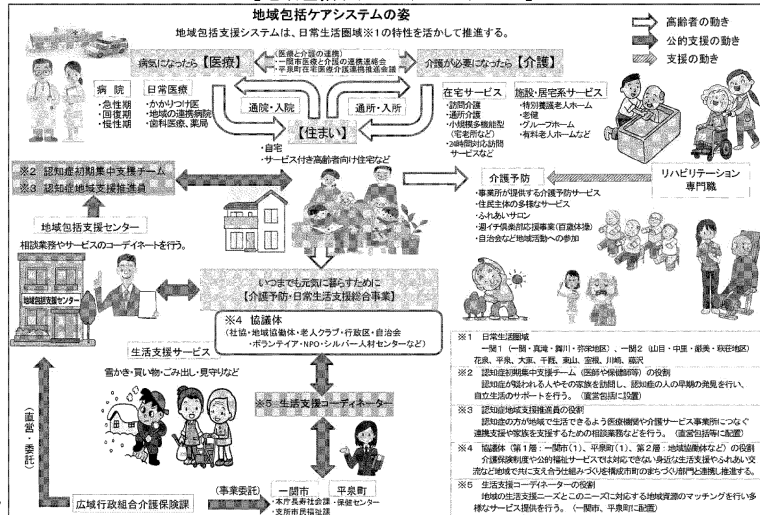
地域包括ケアシステムの姿

地域包括支援システムは、日常生活圏域※1の特性を活かして推進する。

高齢者の動き
公的支援の動き
支援の動き

病気になったら【医療】

（医療と介護の連携）
・一関市医療と介護の連携連絡会
・平泉町在宅医療介護連携推進会議

介護が必要になったら【介護】

病院
・急性期
・回復期
・慢性期

日常医療
・かかりつけ医
・地域の連携病院
・歯科医療、薬局

通院・入院

通所・入所

在宅系サービス
・訪問介護
・通所介護
・小規模多機能型（宅老所など）
・24時間対応訪問サービスなど

施設・居宅系サービス
・特別養護老人ホーム
・老健
・グループホーム
・有料老人ホームなど

【住まい】
・自宅
・サービス付き高齢者向け住宅など

※2 認知症初期集中支援チーム
※3 認知症地域支援推進員

地域包括支援センター

相談業務やサービスのコーディネートを行う。

地域包括支援センター

介護予防
・事業所が提供する介護予防サービス
・住民主体の多様なサービス
・ふれあいサロン
・週イチ倶楽部応援事業（百歳体操）
・自治会など地域活動への参加

リハビリテーション専門職

いつまでも元気に暮らすために
【介護予防・日常生活支援総合事業】

※4 協議体
（社協・地域協働体・老人クラブ・行政区・自治会・ボランテイア・NPO・シルバー人材センターなど）

生活支援サービス

雪かき・買い物・ごみ出し・見守りなど

※5 生活支援コーディネーター

（直営・委託）

広域行政組合介護保険課

（事業委託）

一関市
・本庁長寿社会課
・支所市民福祉課

平泉町
・保健センター

※1 日常生活圏域
一関1（一関・真滝・舞川・弥栄地区）、一関2（山目・中里・厳美・萩荘地区）
花泉、平泉、大東、千厩、東山、室根、川崎、藤沢

※2 認知症初期集中支援チーム（医師や保健師等）の役割
認知症が疑われる人やその家族を訪問し、認知症の人の早期の発見を行い、自立生活のサポートを行う。（直営包括に設置）

※3 認知症地域支援推進員の役割
認知症の方が地域で生活できるよう医療機関や介護サービス事業所につなぐ連携支援や家族を支援するための相談業務などを行う。（直営包括等に配置）

※4 協議体（第1層：一関市（1）、平泉町（1）、第2層：地域協働体など）の役割
介護保険制度や公的福祉サービスでは対応できない身近な生活支援やふれあい交流など地域で共に支え合う仕組みづくりを構成市町のまちづくり部門と連携し推進する。

※5 生活支援コーディネーターの役割
地域の生活支援ニーズとこのニーズに対応する地域資源のマッチングを行い多様なサービス提供を行う。（一関市、平泉町に配置）